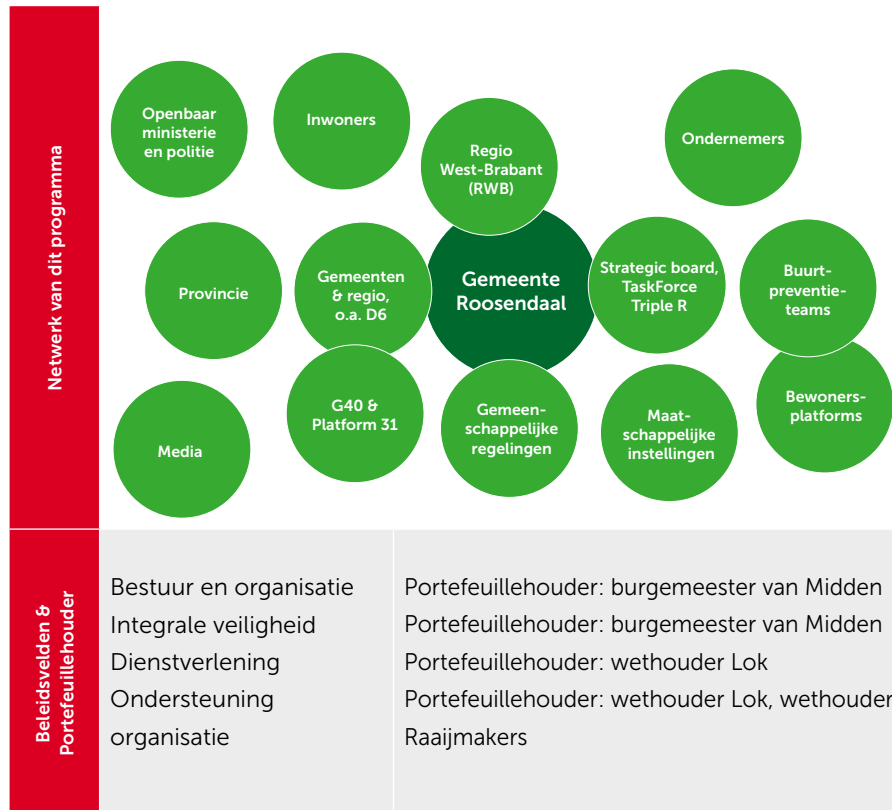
Netwerk van dit programma

Openbaar ministerie en politie

Inwoners

Regio West-Brabant (RWB)

Ondernemers

Provincie

Gemeenten & regio, o.a. D6

Gemeente Roosendaal

Strategic board, TaskForce Triple R

Buurtpreventieteams

Media

G40 & Platform 31

Gemeenschappelijke regelingen

Maatschappelijke instellingen

Bewonersplatforms

Beleidsvelden & Portefeuillehouder

Bestuur en organisatie
Integrale veiligheid
Dienstverlening
Ondersteuning organisatie

Portefeuillehouder: burgemeester van Midden
Portefeuillehouder: burgemeester van Midden
Portefeuillehouder: wethouder Lok
Portefeuillehouder: wethouder Lok, wethouder Raaijmakers